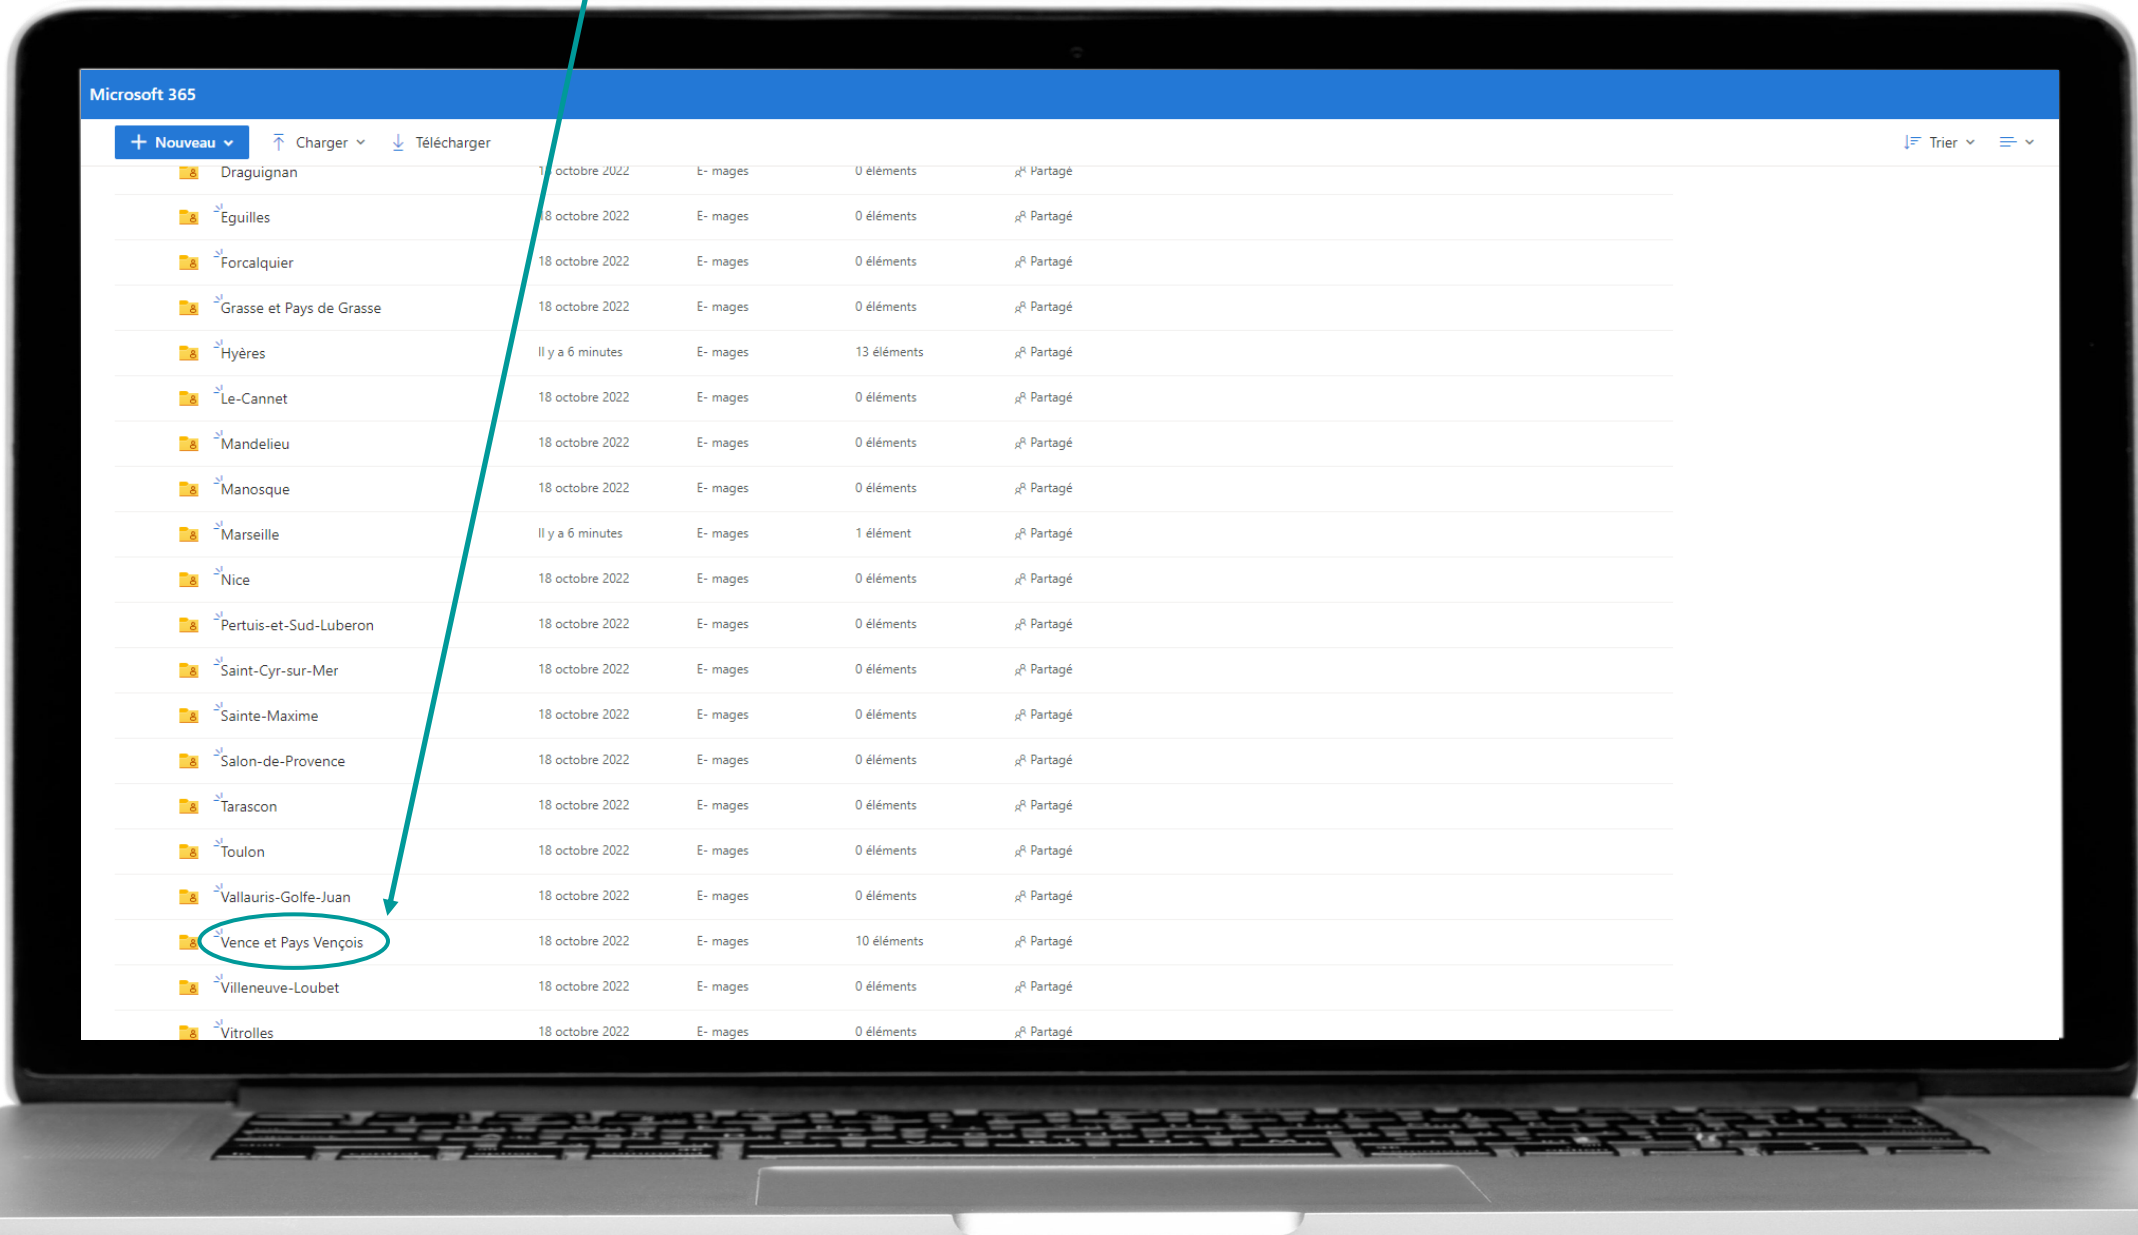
Microsoft 365

+ Nouveau | Charger | Télécharger | Trier

| | | | |
|---|---|---|---|
| Draguignan | 1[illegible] octobre 2022 | E- mages | 0 éléments | Partagé |
| Eguilles | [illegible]8 octobre 2022 | E- mages | 0 éléments | Partagé |
| Forcalquier | 18 octobre 2022 | E- mages | 0 éléments | Partagé |
| Grasse et Pays de Grasse | 18 octobre 2022 | E- mages | 0 éléments | Partagé |
| Hyères | Il y a 6 minutes | E- mages | 13 éléments | Partagé |
| Le-Cannet | 18 octobre 2022 | E- mages | 0 éléments | Partagé |
| Mandelieu | 18 octobre 2022 | E- mages | 0 éléments | Partagé |
| Manosque | 18 octobre 2022 | E- mages | 0 éléments | Partagé |
| Marseille | Il y a 6 minutes | E- mages | 1 élément | Partagé |
| Nice | 18 octobre 2022 | E- mages | 0 éléments | Partagé |
| Pertuis-et-Sud-Luberon | 18 octobre 2022 | E- mages | 0 éléments | Partagé |
| Saint-Cyr-sur-Mer | 18 octobre 2022 | E- mages | 0 éléments | Partagé |
| Sainte-Maxime | 18 octobre 2022 | E- mages | 0 éléments | Partagé |
| Salon-de-Provence | 18 octobre 2022 | E- mages | 0 éléments | Partagé |
| Tarascon | 18 octobre 2022 | E- mages | 0 éléments | Partagé |
| Toulon | 18 octobre 2022 | E- mages | 0 éléments | Partagé |
| Vallauris-Golfe-Juan | 18 octobre 2022 | E- mages | 0 éléments | Partagé |
| Vence et Pays Vençois | 18 octobre 2022 | E- mages | 10 éléments | Partagé |
| Villeneuve-Loubet | 18 octobre 2022 | E- mages | 0 éléments | Partagé |
| Vitrolles | 18 octobre 2022 | E- mages | 0 éléments | Partagé |